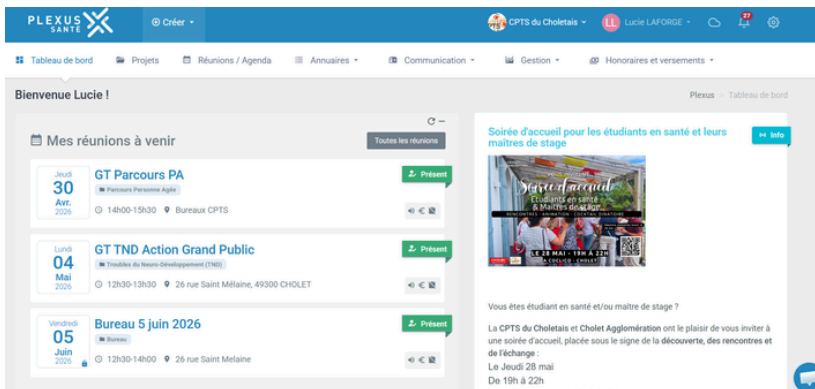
PLEXUS SANTÉ

Créer

CPTS du Choletais

LL Lucie LAFORGE

27

Tableau de bord

Projets

Réunions / Agenda

Annuaires

Communication

Gestion

Honoraires et versements

Bienvenue Lucie !

Plexus > Tableau de bord

Mes réunions à venir

Toutes les réunions

Jeudi
30
Avr.
2026

GT Parcours PA

Parcours Personne Agée

14h00-15h30 Bureaux CPTS

Présent

Lundi
04
Mai
2026

GT TND Action Grand Public

Troubles du Neuro-Développement (TND)

12h30-13h30 26 rue Saint Mélaine, 49300 CHOLET

Présent

Vendredi
05
Juin
2026

Bureau 5 juin 2026

Bureau

12h30-14h00 26 rue Saint Melaine

Présent

Soirée d'accueil pour les étudiants en santé et leurs maîtres de stage

Info

Soirée d'accueil
Étudiants en santé & Maîtres de stage
RENCONTRES · ANIMATION · COCKTAIL DINATOIRE
LE 28 MAI · 19H À 22H
CHOLET

Vous êtes étudiant en santé et/ou maître de stage ?

La CPTS du Choletais et Cholet Agglomération ont le plaisir de vous inviter à une soirée d'accueil, placée sous le signe de la découverte, des rencontres et de l'échange :

Le Jeudi 28 mai

De 19h à 22h